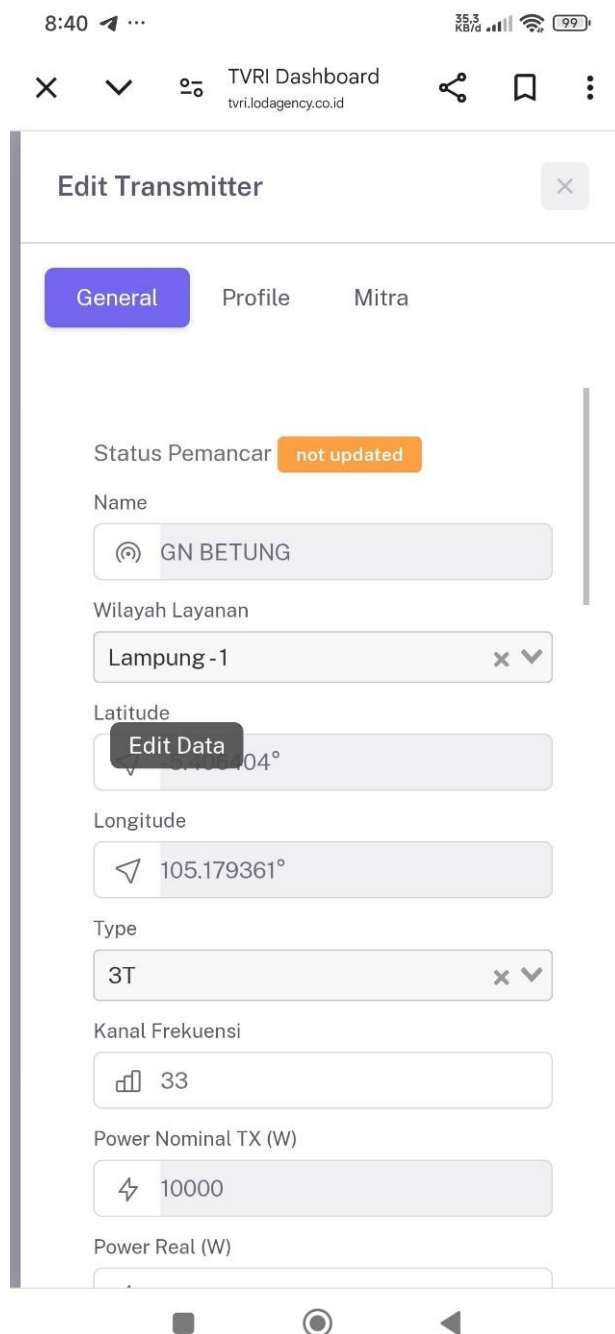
8:40 ···

35,3 KB/d 99

TVRI Dashboard
tvri.lodagency.co.id

Edit Transmitter

General Profile Mitra

Status Pemancar not updated

Name

GN BETUNG

Wilayah Layanan

Lampung -1

Latitude

Edit Data

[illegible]04°

Longitude

105.179361°

Type

3T

Kanal Frekuensi

33

Power Nominal TX (W)

10000

Power Real (W)